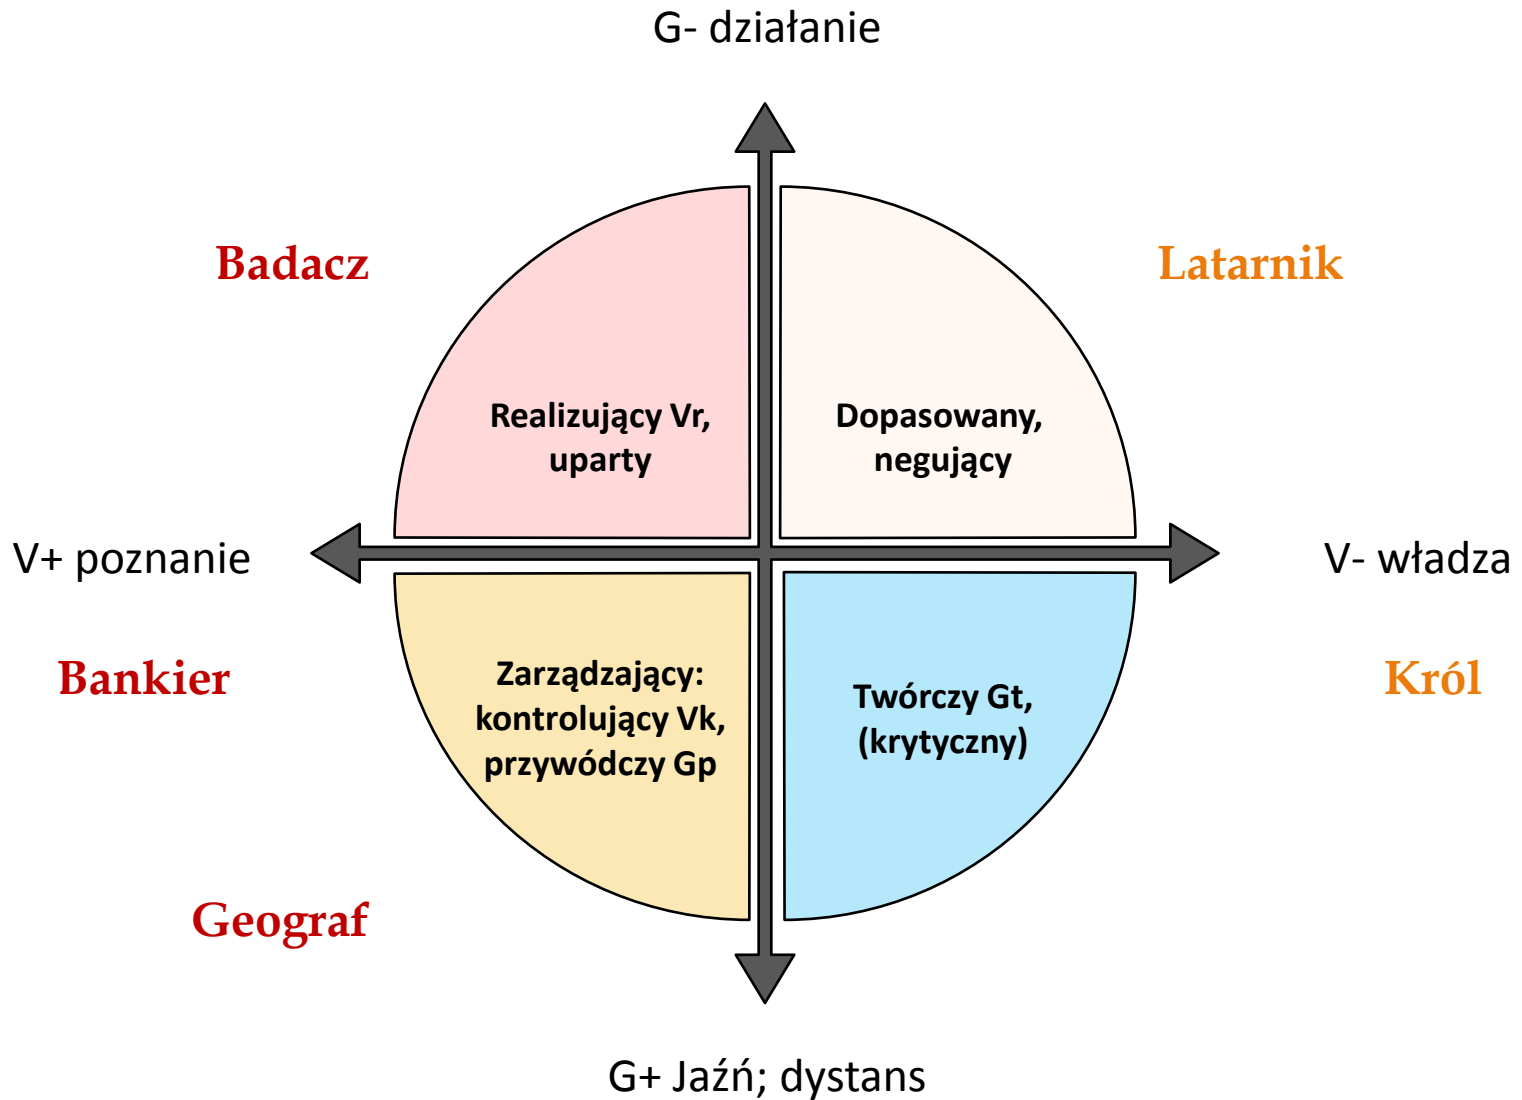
G- działanie

Badacz

Latarnik

Realizujący Vr, uparty

Dopasowany, negujący

V+ poznanie

V- władza

Bankier

Zarządzający: kontrolujący Vk, przywódczy Gp

Twórczy Gt, (krytyczny)

Król

Geograf

G+ Jaźń; dystans